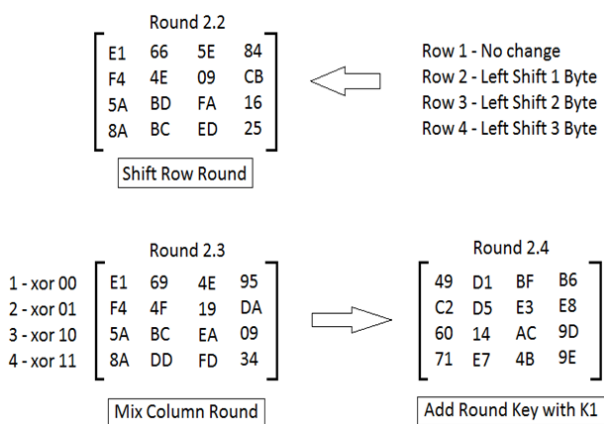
Round 2.2

$\begin{bmatrix} E1 & 66 & 5E & 84 \\ F4 & 4E & 09 & CB \\ 5A & BD & FA & 16 \\ 8A & BC & ED & 25 \end{bmatrix}$

Shift Row Round

Row 1 - No change
Row 2 - Left Shift 1 Byte
Row 3 - Left Shift 2 Byte
Row 4 - Left Shift 3 Byte

Round 2.3

1 - xor 00
2 - xor 01
3 - xor 10
4 - xor 11

$\begin{bmatrix} E1 & 69 & 4E & 95 \\ F4 & 4F & 19 & DA \\ 5A & BC & EA & 09 \\ 8A & DD & FD & 34 \end{bmatrix}$

Mix Column Round

Round 2.4

$\begin{bmatrix} 49 & D1 & BF & B6 \\ C2 & D5 & E3 & E8 \\ 60 & 14 & AC & 9D \\ 71 & E7 & 4B & 9E \end{bmatrix}$

Add Round Key with K1